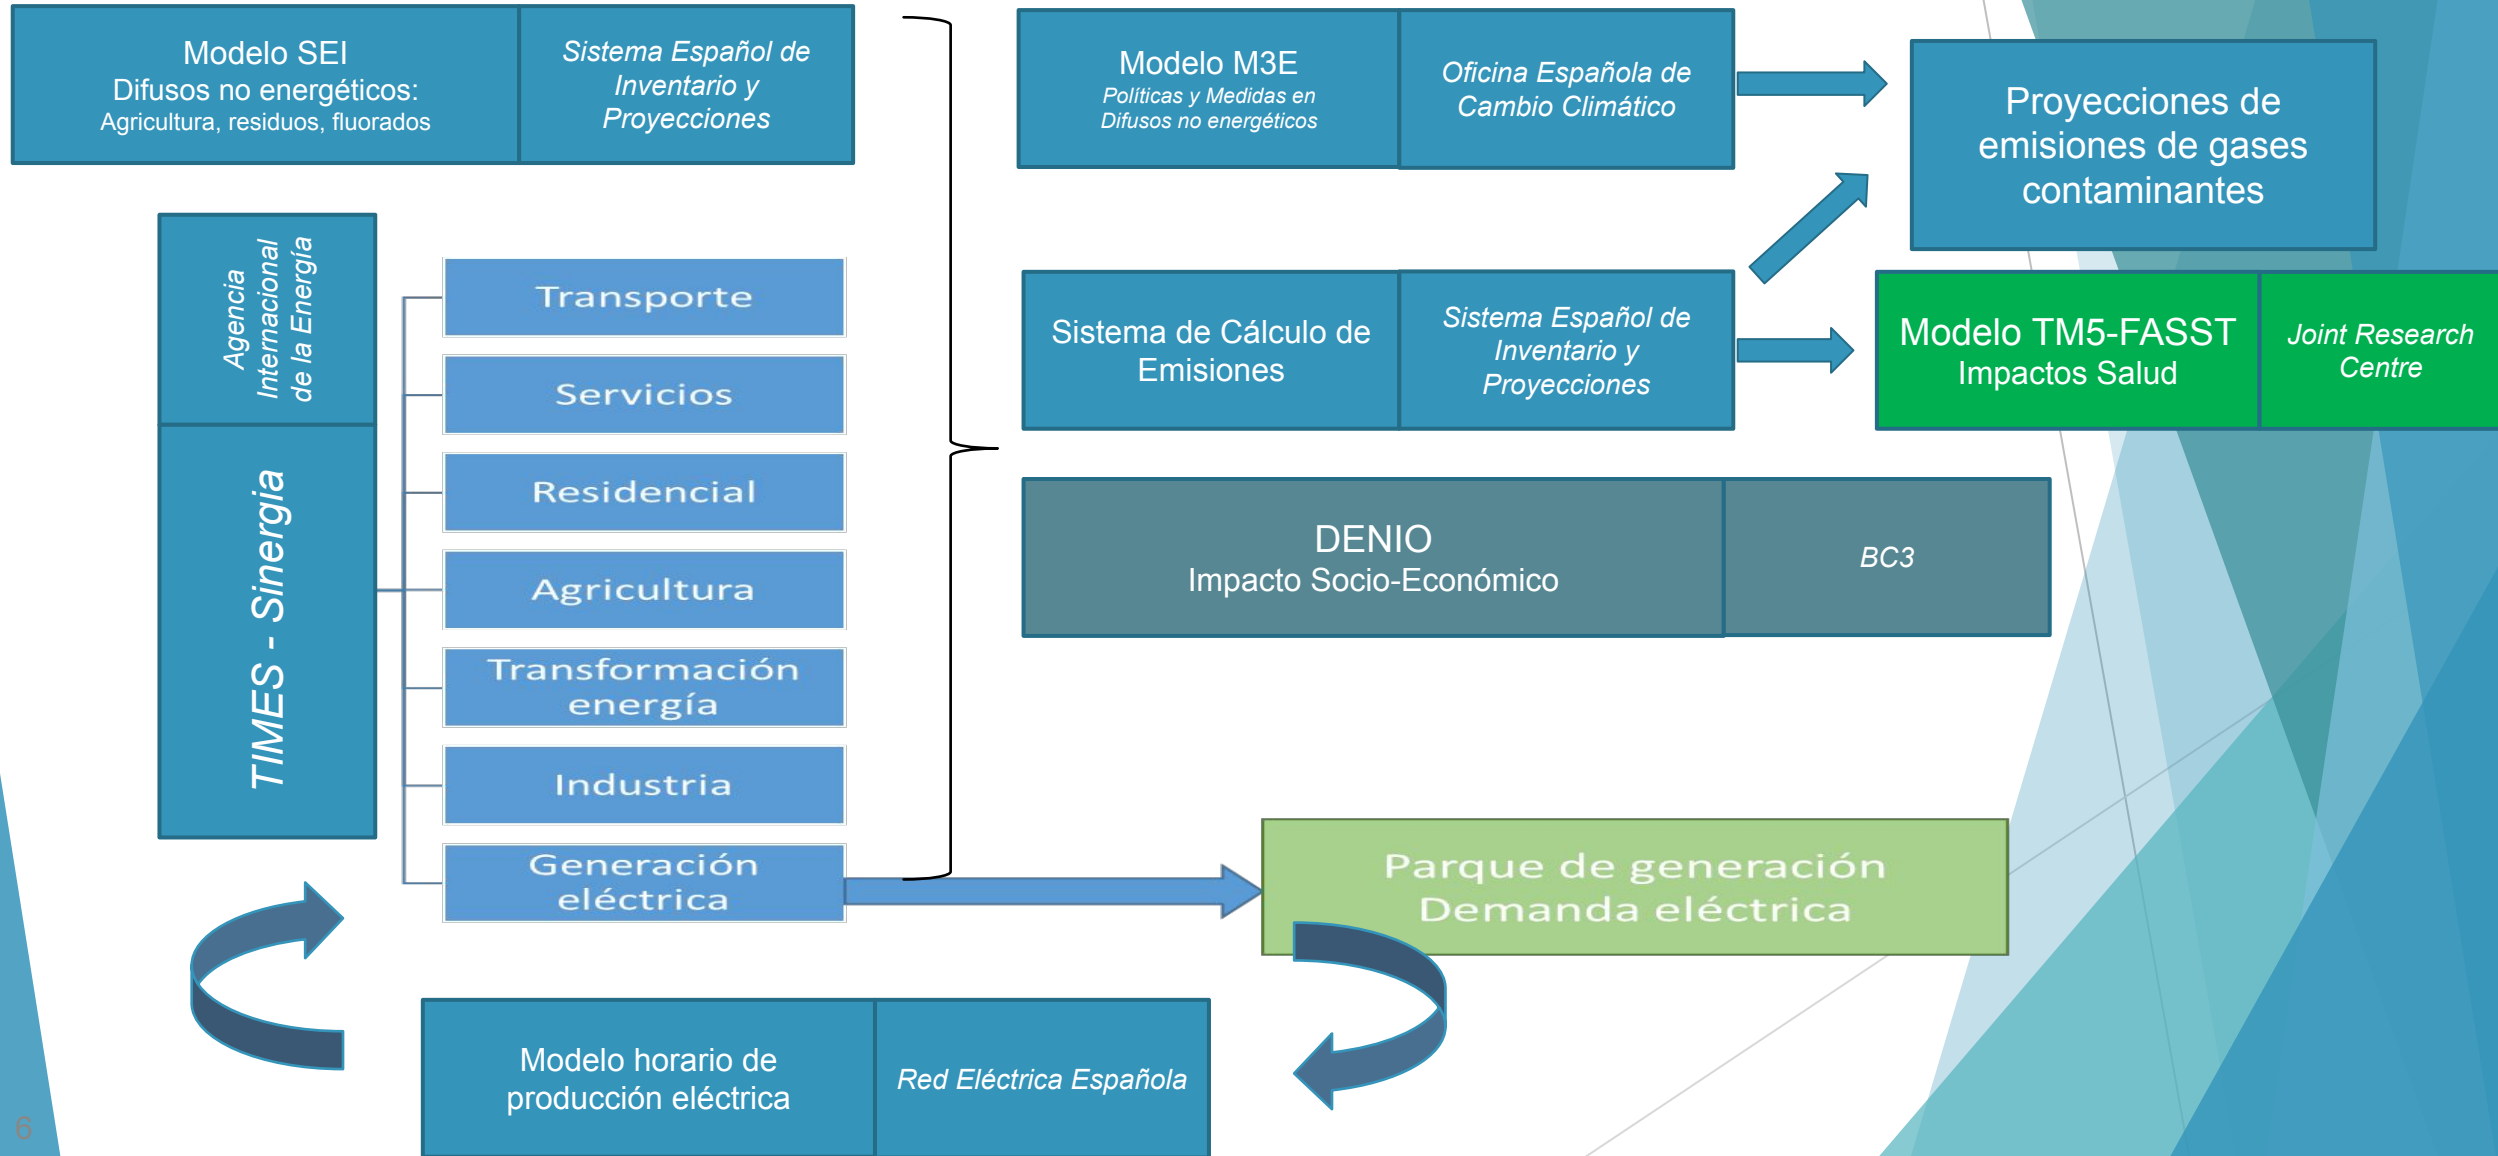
Modelo SEI
Difusos no energéticos:
Agricultura, residuos, fluorados

Sistema Español de Inventario y Proyecciones

Modelo M3E
Políticas y Medidas en Difusos no energéticos

Oficina Española de Cambio Climático

Proyecciones de emisiones de gases contaminantes

Agencia Internacional de la Energía

TIMES - Sinergia

Transporte

Servicios

Residencial

Agricultura

Transformación energía

Industria

Generación eléctrica

Sistema de Cálculo de Emisiones

Sistema Español de Inventario y Proyecciones

Modelo TM5-FASST
Impactos Salud

Joint Research Centre

DENIO
Impacto Socio-Económico

BC3

Parque de generación
Demanda eléctrica

Modelo horario de producción eléctrica

Red Eléctrica Española

6